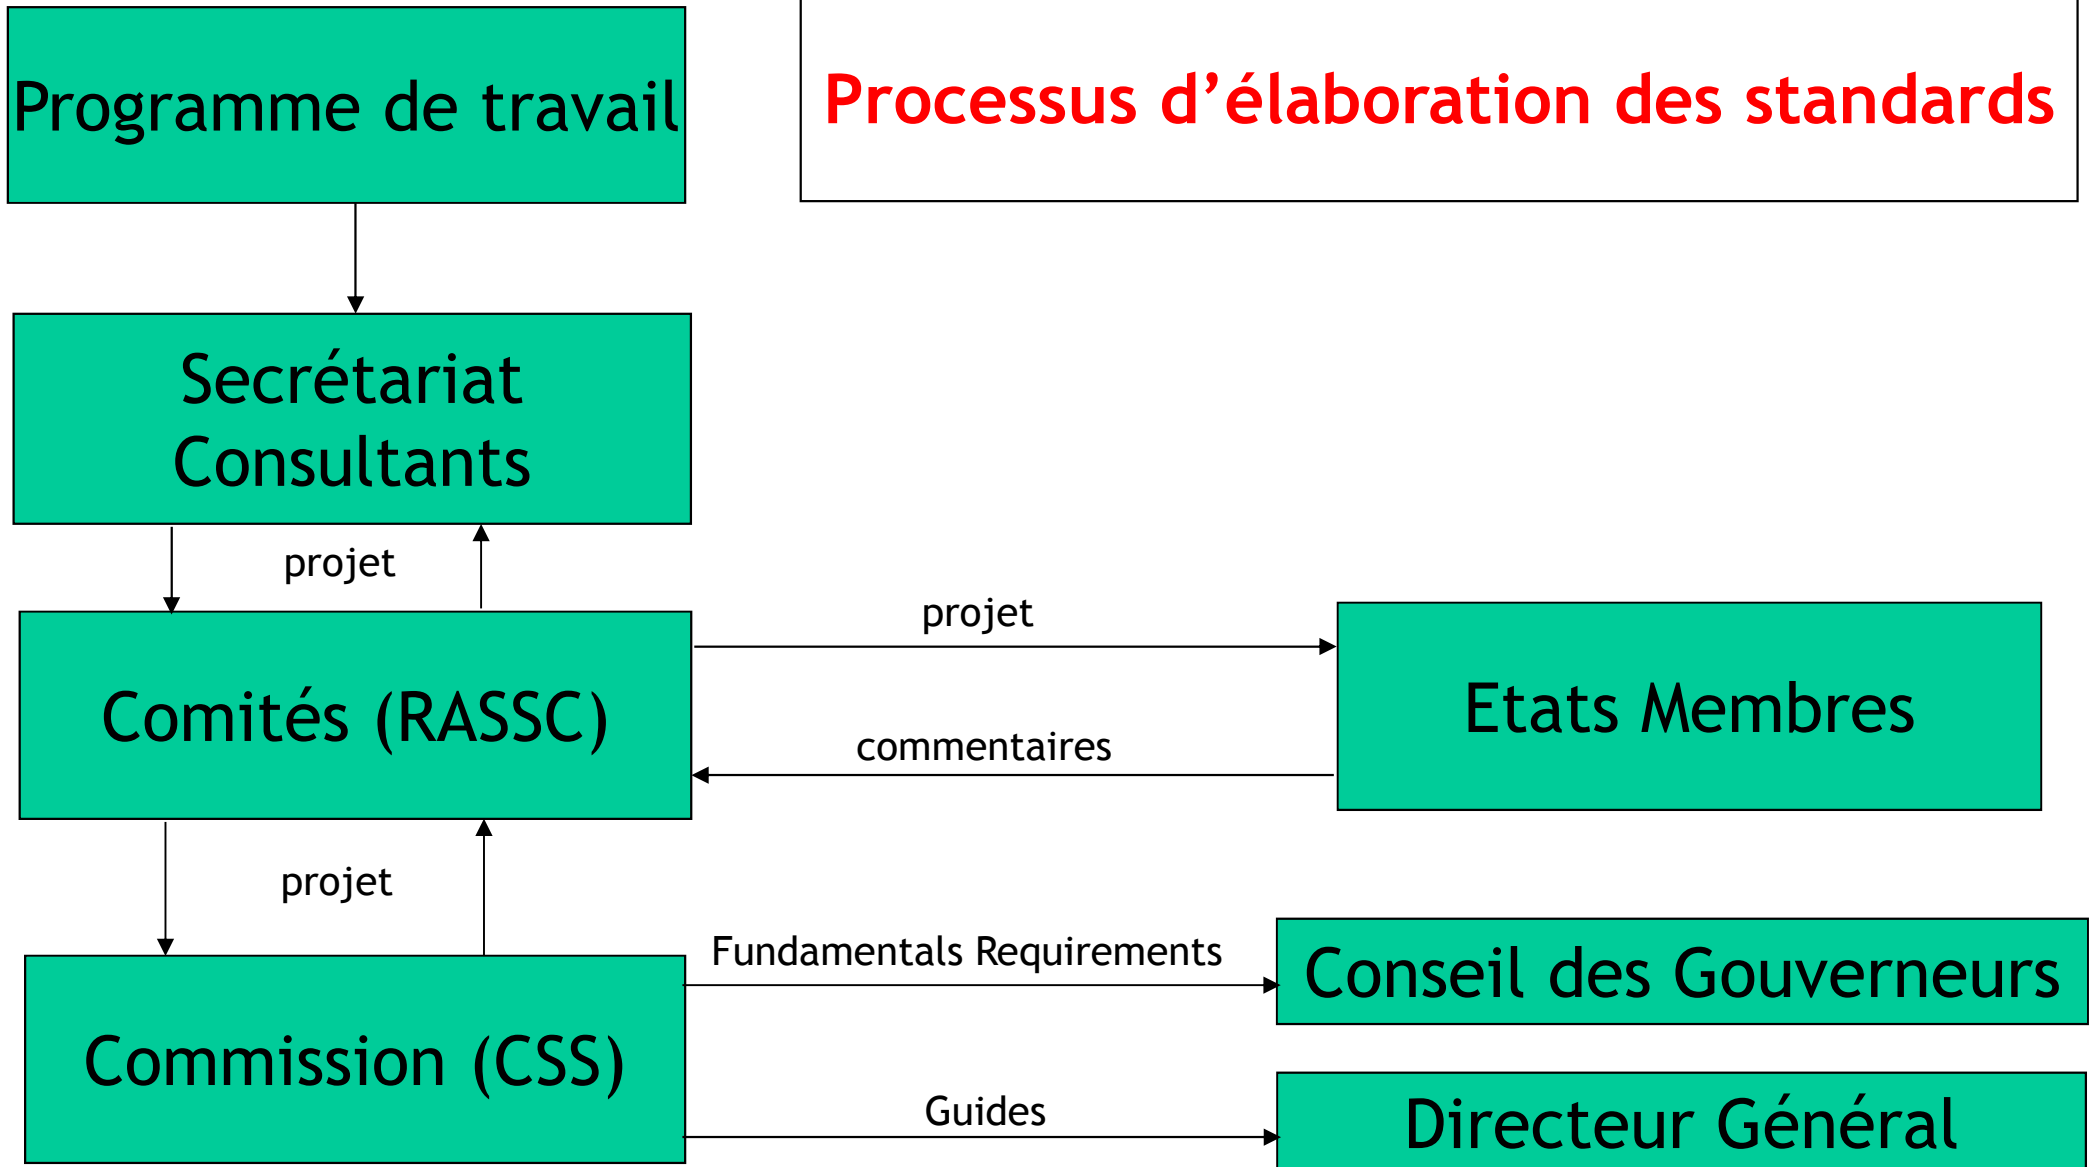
Programme de travail

Processus d'élaboration des standards

Secrétariat
Consultants

projet

Comités (RASSC)

projet

Etats Membres

commentaires

projet

Commission (CSS)

Fundamentals Requirements

Conseil des Gouverneurs

Guides

Directeur Général